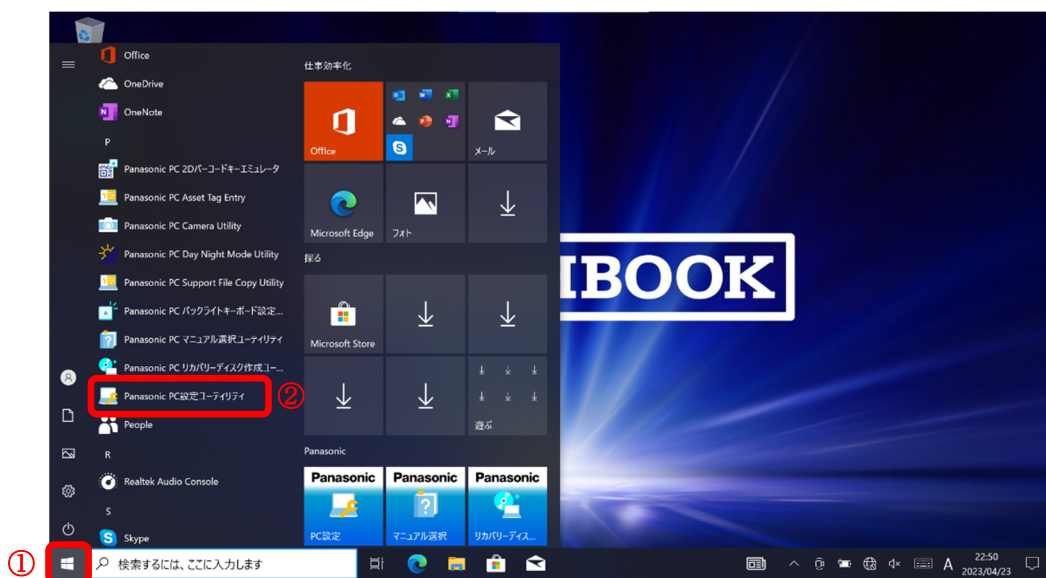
Office
OneDrive
OneNote
P
Panasonic PC 2Dバーコードキーエミュレータ
Panasonic PC Asset Tag Entry
Panasonic PC Camera Utility
Panasonic PC Day Night Mode Utility
Panasonic PC Support File Copy Utility
Panasonic PC バックライトキーボード設定...
Panasonic PC マニュアル選択ユーティリティ
Panasonic PC リカバリーディスク作成ユ...
Panasonic PC設定ユーティリティ
People
R
Realtek Audio Console
S
Skype

②
①

仕事効率化
Office
メール
Microsoft Edge
フォト
探る
Microsoft Store
遊ぶ
Panasonic
Panasonic
PC設定
Panasonic
マニュアル選択
Panasonic
リカバリーディス...

IBOOK

検索するには、ここに入力します
A
22:50
2023/04/23